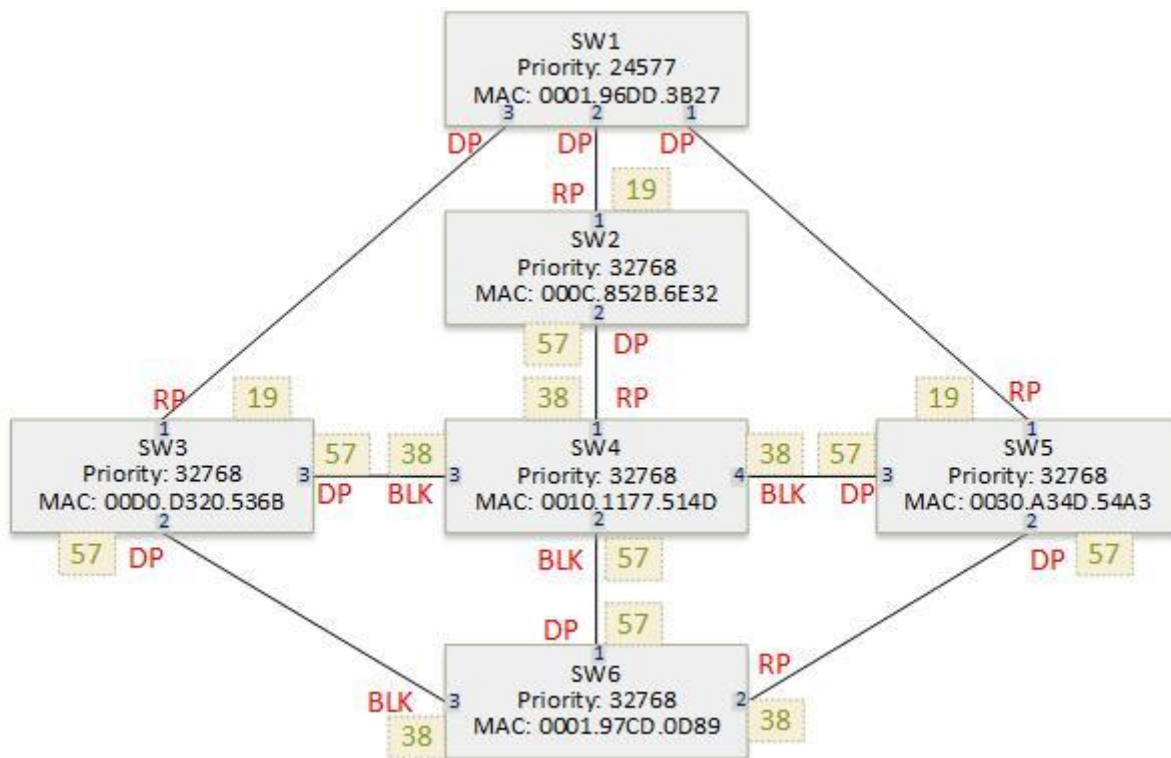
SW1
Priority: 24577
MAC: 0001.96DD.3B27
3 2 1
DP DP DP

RP 19
1
SW2
Priority: 32768
MAC: 000C.852B.6E32
2
57 DP

RP 19
1
SW3
Priority: 32768
MAC: 00D0.D320.536B
3 2
57 DP

38 RP
38 1
SW4
3 Priority: 32768 4
BLK MAC: 0010.1177.514D
2
BLK 57

19 RP
38 57 1
SW5
3 Priority: 32768
BLK DP MAC: 0030.A34D.54A3
2
DP 57

57 DP

DP 57
1
SW6
3 Priority: 32768 2
MAC: 0001.97CD.0D89
BLK 38
RP 38